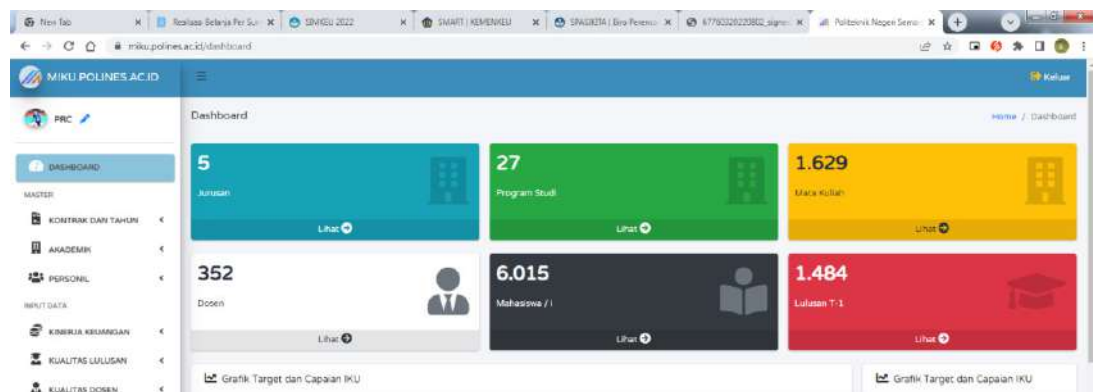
New Tab | Realisasi Belanja Per Sur | SINKEU 2022 | SMART | KEMENKEU | SPASIKITA | Biro Perenc | 677803282203802_signed | Politeknik Negeri Semar

miku.polines.ac.id/dashboard

MIKU.POLINES.AC.ID

Keluar

PRC

DASHBOARD

MASTER

KONTRAK DAN TAHUN

AKADEMIK

PERSONIL

INPUT DATA

KINERJA KEUANGAN

KUALITAS LULUSAN

KUALITAS DOSEN

Dashboard

Home / Dashboard

5
Jurusan
Lihat

27
Program Studi
Lihat

1.629
Mata Kuliah
Lihat

352
Dosen
Lihat

6.015
Mahasiswa / i
Lihat

1.484
Lulusan T-1
Lihat

Grafik Target dan Capaian IKU

Grafik Target dan Capaian IKU